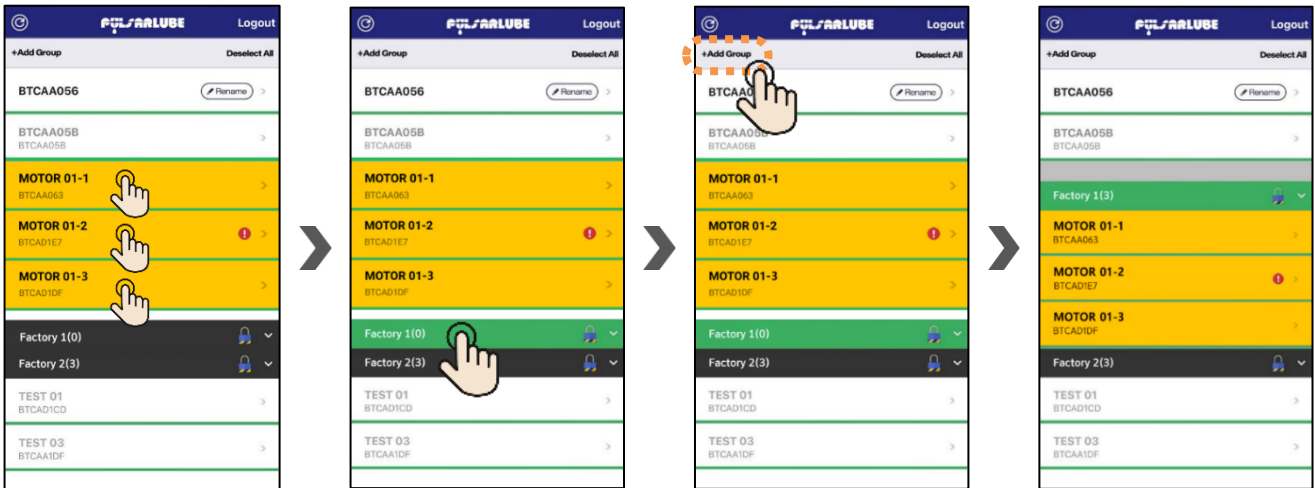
PULSARLUBE Logout
+Add Group Deselect All
BTCAA056 Rename
BTCAA05B
BTCAA05B
MOTOR 01-1
BTCAA063
MOTOR 01-2
BTCAD1E7
MOTOR 01-3
BTCAD1DF
Factory 1(0)
Factory 2(3)
TEST 01
BTCAD1CD
TEST 03
BTCAA1DF

PULSARLUBE Logout
+Add Group Deselect All
BTCAA056 Rename
BTCAA05B
BTCAA05B
MOTOR 01-1
BTCAA063
MOTOR 01-2
BTCAD1E7
MOTOR 01-3
BTCAD1DF
Factory 1(0)
Factory 2(3)
TEST 01
BTCAD1CD
TEST 03
BTCAA1DF

PULSARLUBE Logout
+Add Group Deselect All
BTCAA0 Rename
BTCAA05B
BTCAA05B
MOTOR 01-1
BTCAA063
MOTOR 01-2
BTCAD1E7
MOTOR 01-3
BTCAD1DF
Factory 1(0)
Factory 2(3)
TEST 01
BTCAD1CD
TEST 03
BTCAA1DF

PULSARLUBE Logout
+Add Group Deselect All
BTCAA056 Rename
BTCAA05B
BTCAA05B
Factory 1(3)
MOTOR 01-1
BTCAA063
MOTOR 01-2
BTCAD1E7
MOTOR 01-3
BTCAD1DF
Factory 2(3)
TEST 01
BTCAD1CD
TEST 03
BTCAA1DF